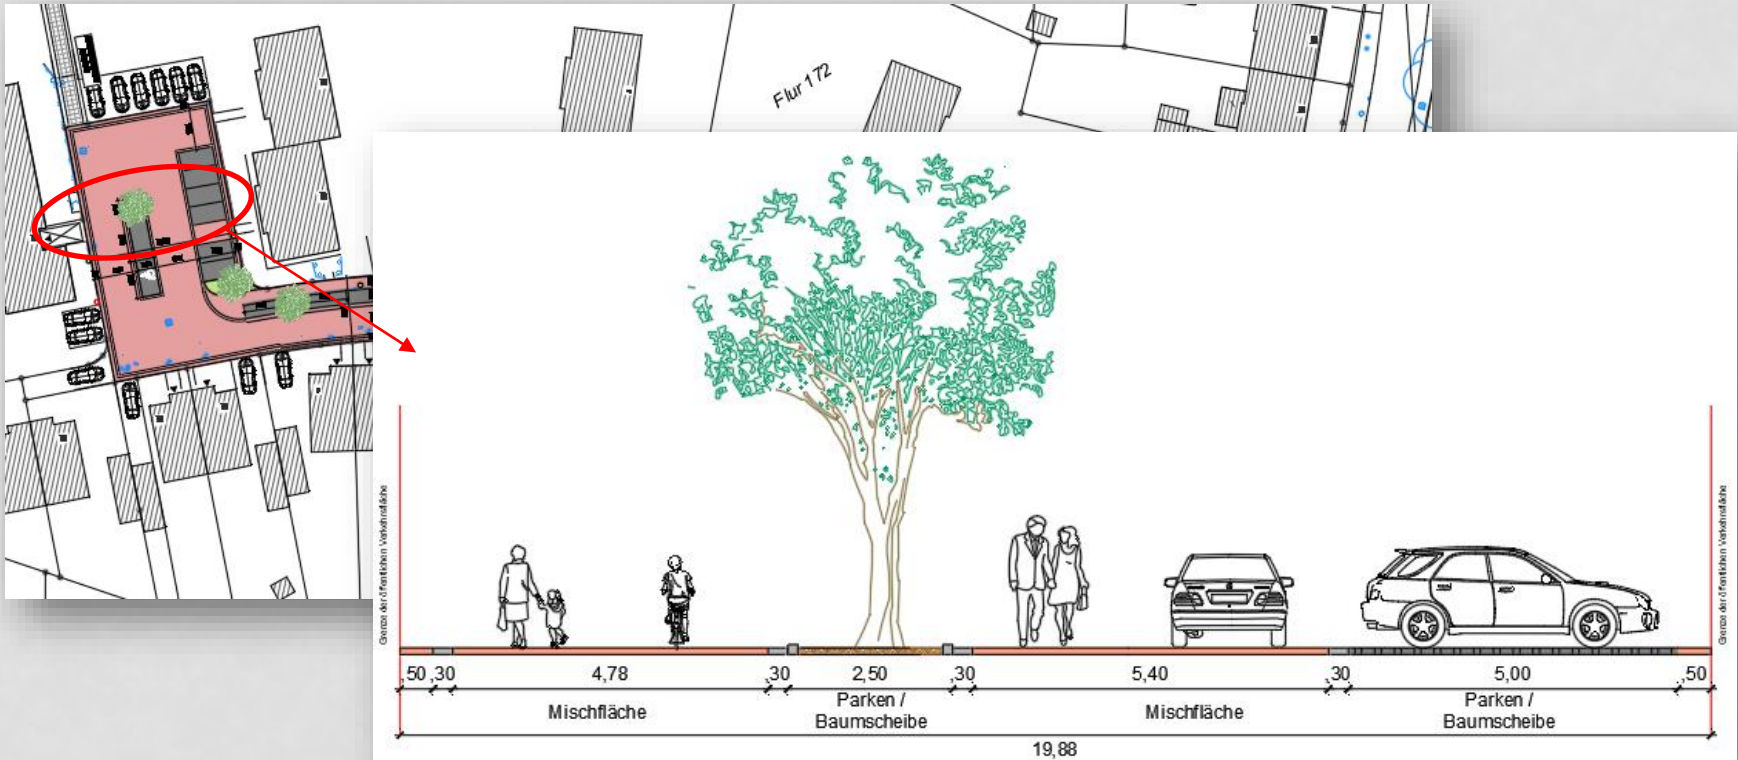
Flur 172

Grenze der öffentlichen Verkehrsfläche

Grenze der öffentlichen Verkehrsfläche

,50 ,30 4,78 ,30 2,50 ,30 5,40 ,30 5,00 ,50

Mischfläche

Parken / Baumscheibe

Mischfläche

Parken / Baumscheibe

19,88